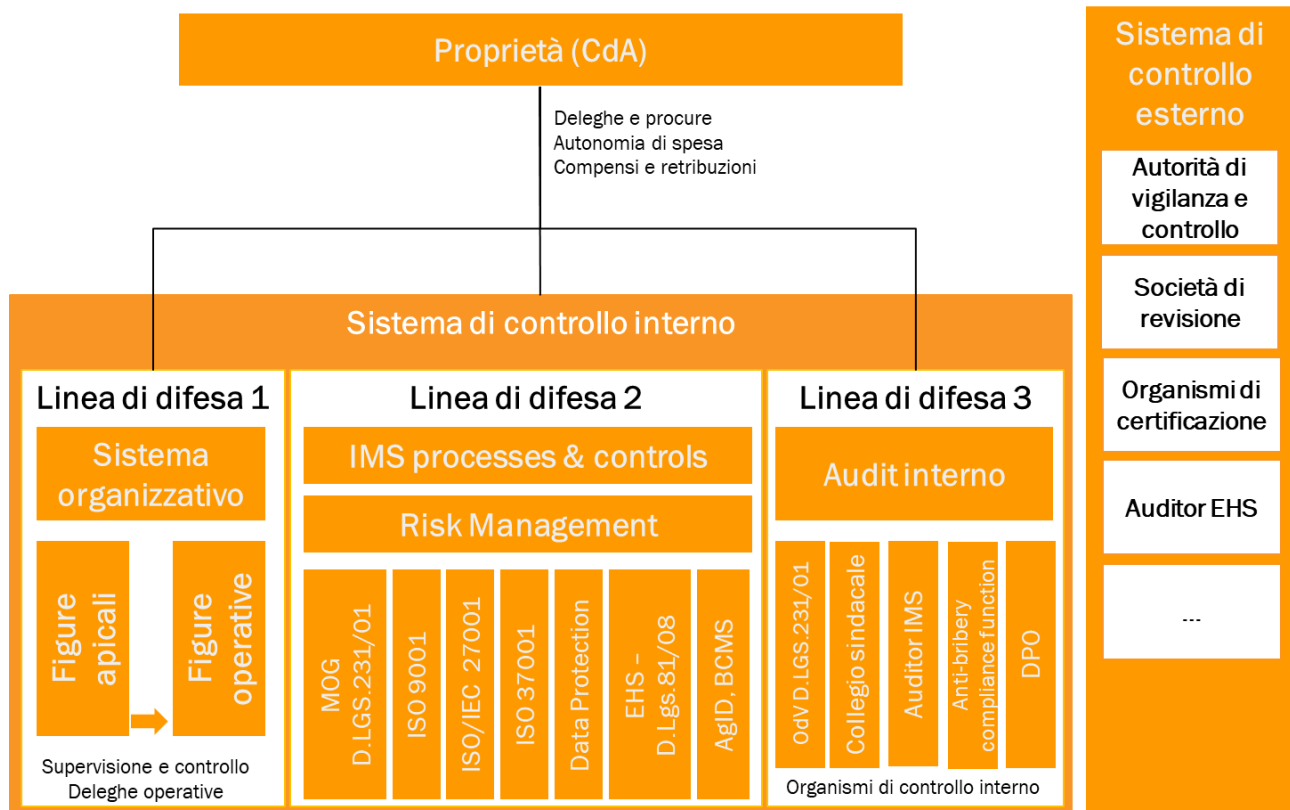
Proprietà (CdA)

Deleghe e procure
Autonomia di spesa
Compensi e retribuzioni

Sistema di controllo interno

Linea di difesa 1

Sistema organizzativo

Figure apicali

Figure operative

Supervisione e controllo
Deleghe operative

Linea di difesa 2

IMS processes & controls

Risk Management

MOG D.LGS.231/01

ISO 9001

ISO/IEC 27001

ISO 37001

Data Protection

EHS – D.Lgs.81/08

AgID, BCMS

Linea di difesa 3

Audit interno

OdV D.LGS.231/01

Collegio sindacale

Auditor IMS

Anti-bribery compliance function

DPO

Organismi di controllo interno

Sistema di controllo esterno

Autorità di vigilanza e controllo

Società di revisione

Organismi di certificazione

Auditor EHS

...